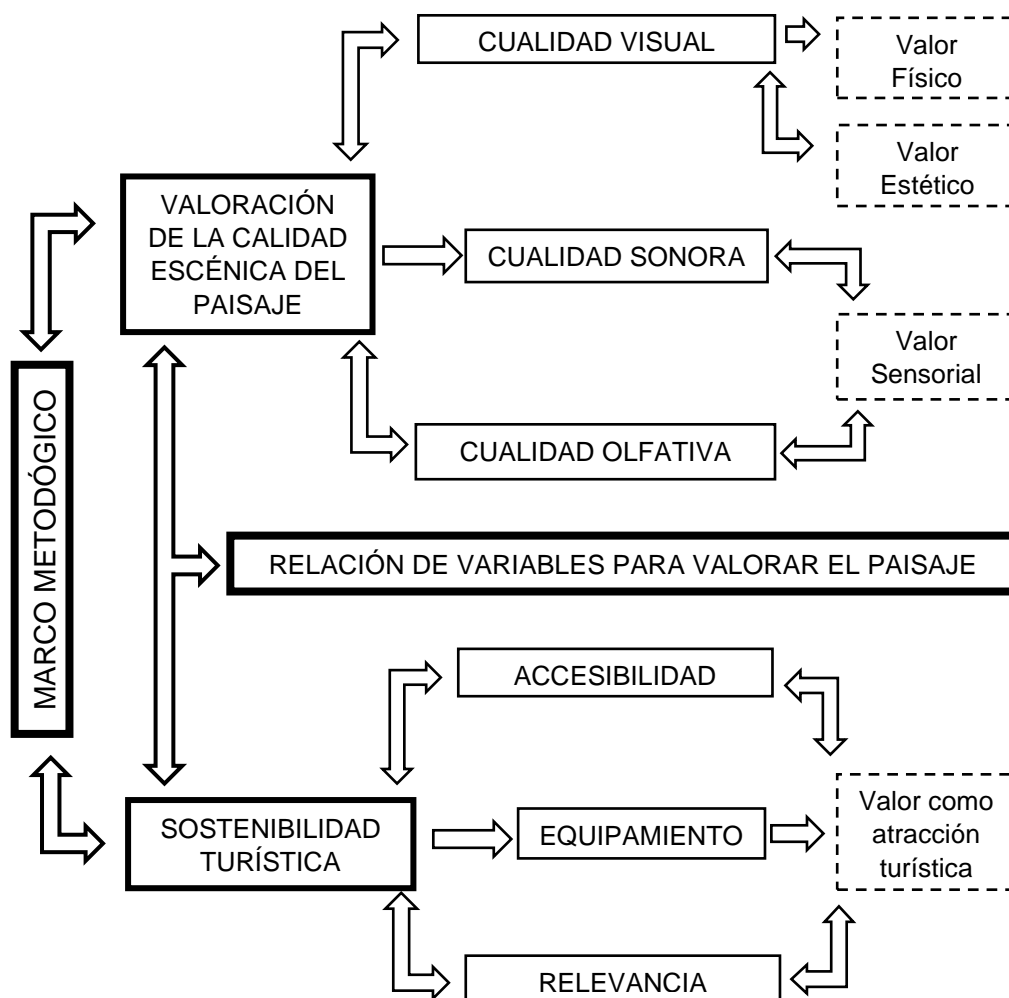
MARCO METODÓGICO

VALORACIÓN DE LA CALIDAD ESCÉNICA DEL PAISAJE

CUALIDAD VISUAL

Valor Físico

Valor Estético

CUALIDAD SONORA

Valor Sensorial

CUALIDAD OLFATIVA

RELACIÓN DE VARIABLES PARA VALORAR EL PAISAJE

ACCESIBILIDAD

SOSTENIBILIDAD TURÍSTICA

EQUIPAMIENTO

Valor como atracción turística

RELEVANCIA